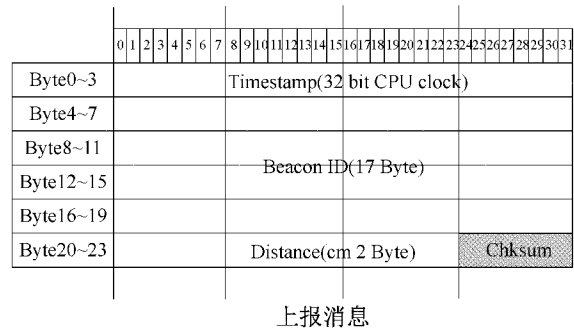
|  | 0 | 1 | 2 | 3 | 4 | 5 | 6 | 7 | 8 | 9 | 10 | 11 | 12 | 13 | 14 | 15 | 16 | 17 | 18 | 19 | 20 | 21 | 22 | 23 | 24 | 25 | 26 | 27 | 28 | 29 | 30 | 31 |
|---|---|---|---|---|---|---|---|---|---|---|---|---|---|---|---|---|---|---|---|---|---|---|---|---|---|---|---|---|---|---|---|---|
| Byte0~3 | Timestamp(32 bit CPU clock) |
| Byte4~7 |  |
| Byte8~11 |  |
| Byte12~15 | Beacon ID(17 Byte) |
| Byte16~19 |  |
| Byte20~23 | Distance(cm 2 Byte) | Chksum |

上报消息